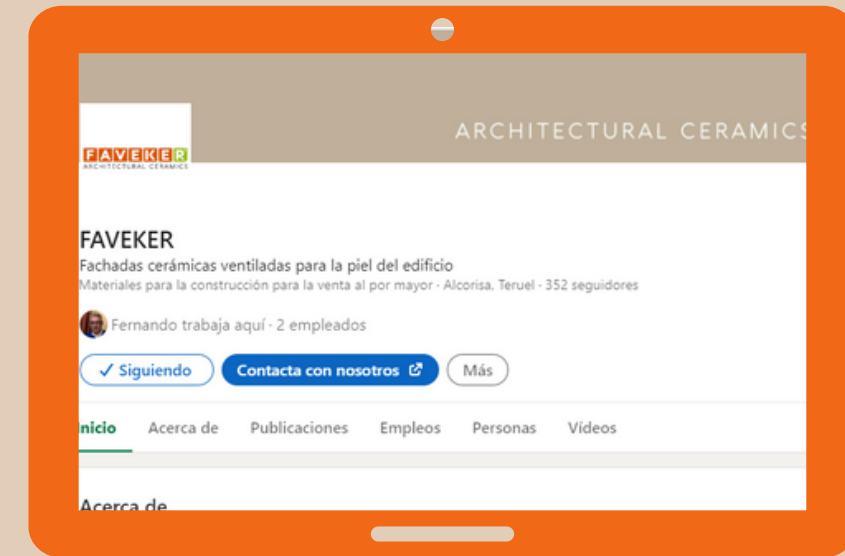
FAVEKER
ARCHITECTURAL CERAMICS

ARCHITECTURAL CERAMICS

FAVEKER
Fachadas cerámicas ventiladas para la piel del edificio
Materiales para la construcción para la venta al por mayor · Alcorisa, Teruel · 352 seguidores

Fernando trabaja aquí · 2 empleados

✓ Siguiendo
Contacta con nosotros
Más

nicio
Acerca de
Publicaciones
Empleos
Personas
Vídeos

Acerca de